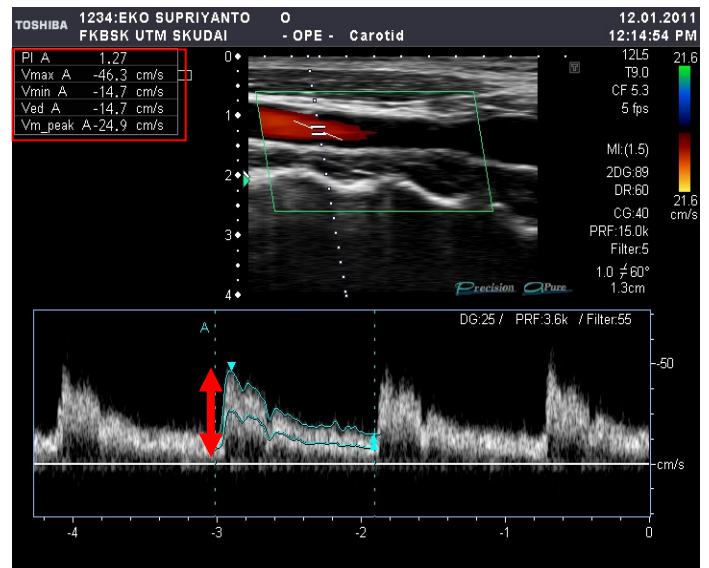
TOSHIBA 1234:EKO SUPRIYANTO O
FKBSK UTM SKUDAI - OPE - Carotid

12.01.2011
12:14:54 PM

| | |
|---|---|
| PI A | 1.27 |
| Vmax A | -46.3 cm/s |
| Vmin A | -14.7 cm/s |
| Ved A | -14.7 cm/s |
| Vm_peak A | -24.9 cm/s |

0
1
2
3
4

12L5
T9.0
CF 5.3
5 fps

21.6

MI:(1.5)
2DG:89
DR:60
CG:40
PRF:15.0k
Filter:5
1.0 ≠60°
1.3cm

21.6
cm/s

Precision Pure

A

DG:25 / PRF:3.6k / Filter:55

-50

cm/s

-4 -3 -2 -1 0